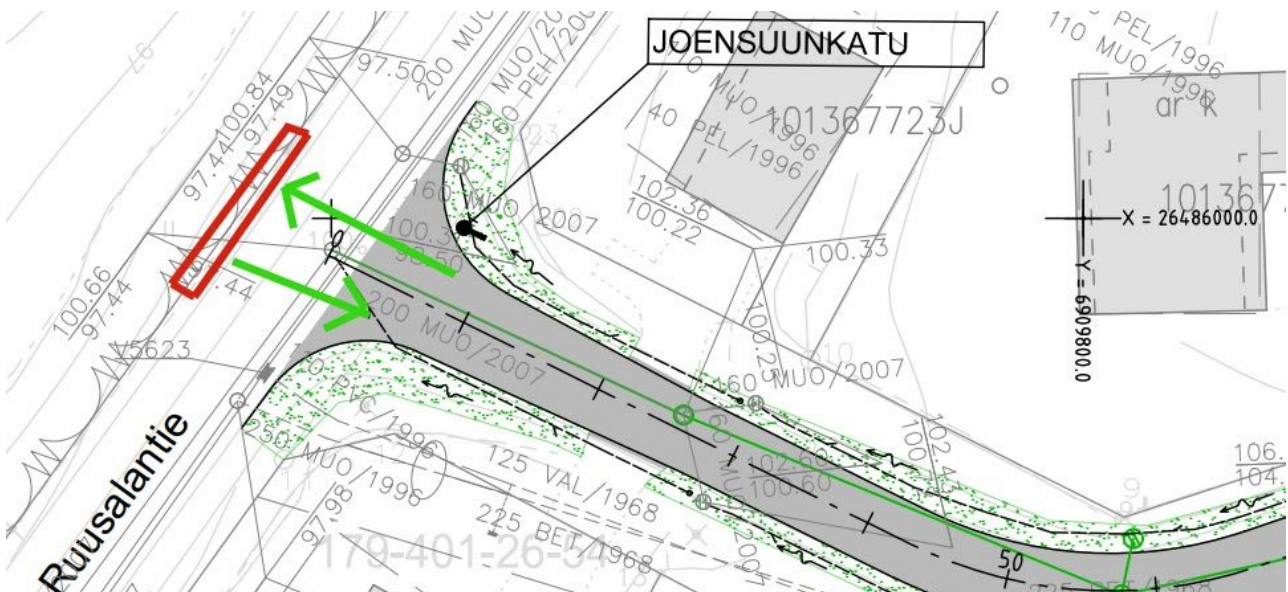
JOENSUUNKATU

200 MUO/20
MUO/200
PEH/200
97.50
97.44
100.84
97.49
100.66
97.44
.44
V5623
110 MUO/1996
40 PEL/1996
160 MUO/2007
101367723J
102.36
100.22
100.33
100.3
98.50
200 MUO/2007
160 MUO/2007
PEL/1996
110 MUO/1996
ar K
1013677
X = 26486000.0
Y = 6909800.0
PVC/1996
250 MUO/1996
125 VAL/1968
225 BET/1968
97.98
102.60
100.60
179-401-26-54
Ruusalantie
50
106.
104.